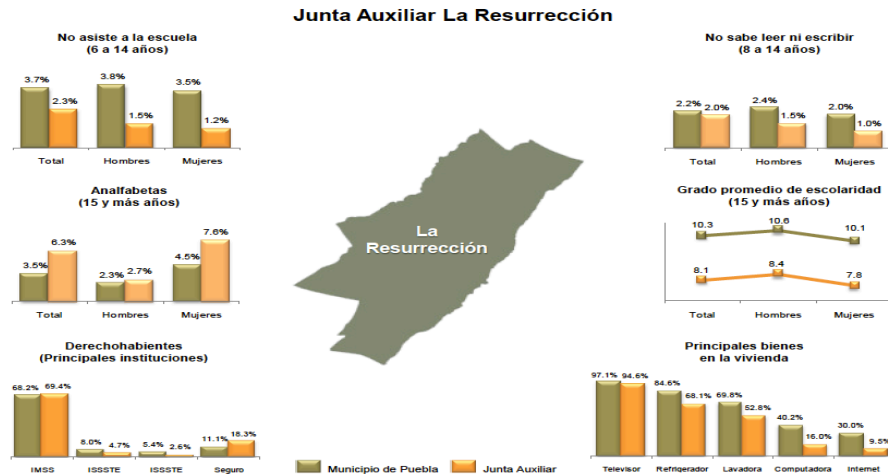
Junta Auxiliar La Resurrección

No asiste a la escuela
(6 a 14 años)

3.7% 2.3%
Total
3.8% 1.5%
Hombres
3.5% 1.2%
Mujeres

Analfabetas
(15 y más años)

3.5% 6.3%
Total
2.3% 2.7%
Hombres
4.5% 7.6%
Mujeres

Derechohabientes
(Principales instituciones)

68.2% 69.4%
IMSS
8.0% 4.7%
ISSSTE
5.4% 2.6%
ISSSTE
11.1% 18.3%
Seguro

La Resurrección

No sabe leer ni escribir
(8 a 14 años)

2.2% 2.0%
Total
2.4% 1.5%
Hombres
2.0% 1.0%
Mujeres

Grado promedio de escolaridad
(15 y más años)

10.3 10.6 10.1
8.1 8.4 7.8
Total Hombres Mujeres

Principales bienes
en la vivienda

97.1% 94.6%
Televisor
84.6% 68.1%
Refrigerador
69.8% 52.8%
Lavadora
40.2% 16.0%
Computadora
30.0% 9.5%
Internet

Municipio de Puebla
Junta Auxiliar